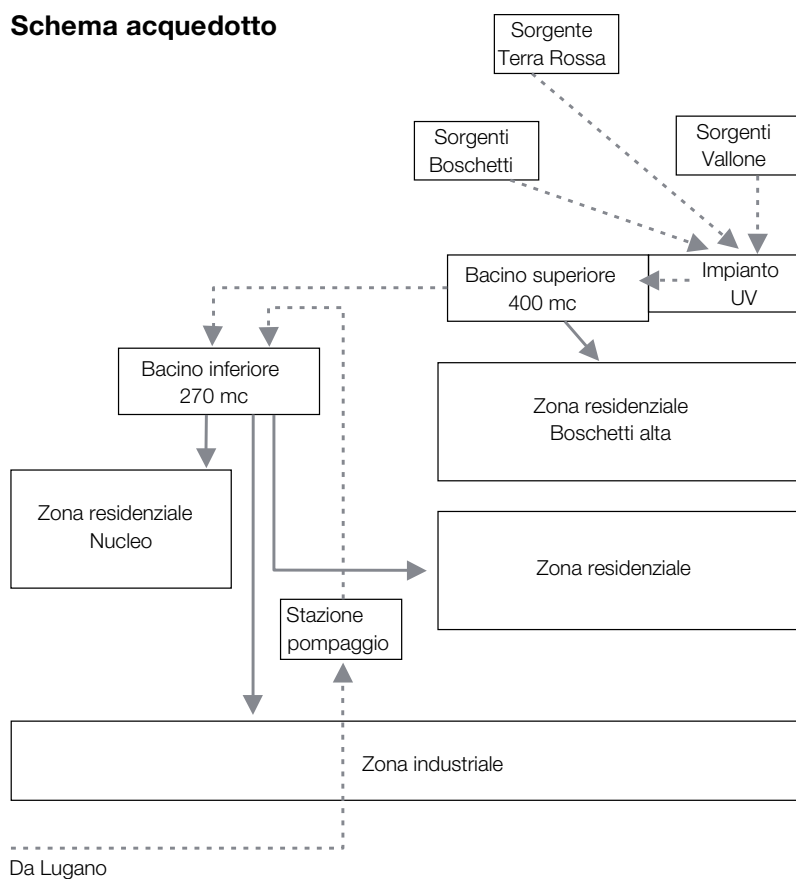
Schema acquedotto

Sorgente Terra Rossa

Sorgenti Boschetti

Sorgenti Vallone

Bacino superiore 400 mc

Impianto UV

Bacino inferiore 270 mc

Zona residenziale Boschetti alta

Zona residenziale Nucleo

Zona residenziale

Stazione pompaggio

Zona industriale

Da Lugano